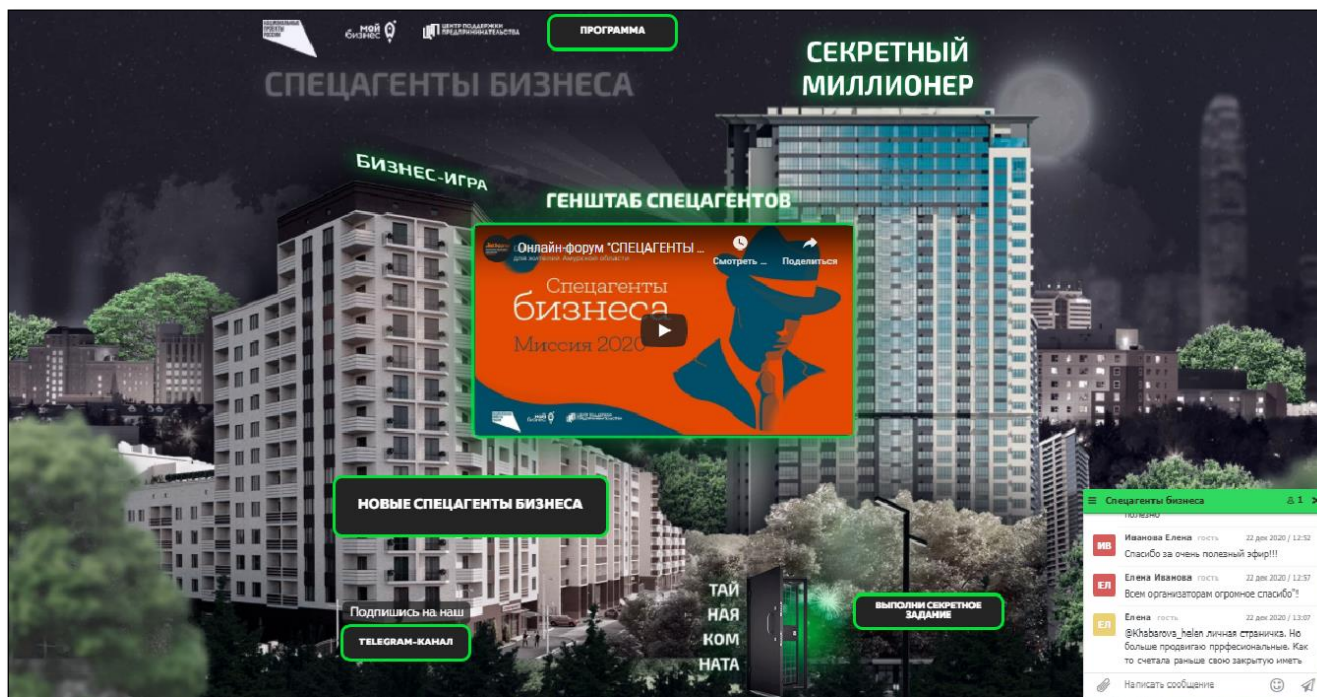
НАЦИОНАЛЬНЫЕ ПРОЕКТЫ РОССИИ

мой бизнес

ЦЕНТР ПОДДЕРЖКИ ПРЕДПРИНИМАТЕЛЬСТВА

ПРОГРАММА

СПЕЦАГЕНТЫ БИЗНЕСА

СЕКРЕТНЫЙ МИЛЛИОНЕР

БИЗНЕС-ИГРА

ГЕНШТАБ СПЕЦАГЕНТОВ

Онлайн-форум "СПЕЦАГЕНТЫ ...
для жителей Амурской области

Смотреть ...

Поделиться

Спецагенты бизнеса
Миссия 2020

мой бизнес

ЦЕНТР ПОДДЕРЖКИ ПРЕДПРИНИМАТЕЛЬСТВА

НОВЫЕ СПЕЦАГЕНТЫ БИЗНЕСА

Подпишись на наш

TELEGRAM-КАНАЛ

ТАЙ
НАЯ
КОМ
НАТА

ВЫПОЛНИ СЕКРЕТНОЕ ЗАДАНИЕ

Спецагенты бизнеса 1

полезно

ИВ Иванова Елена гость 22 дек 2020 / 12:52
Спасибо за очень полезный эфир!!!

ЕЛ Елена Иванова гость 22 дек 2020 / 12:57
Всем организаторам огромное спасибо"!

ЕЛ Елена гость 22 дек 2020 / 13:07
@Khabarovs_helen личная страничка. Но больше продвигаю прфесиональные. Как то считала раньше свою закрытую иметь

Написать сообщение